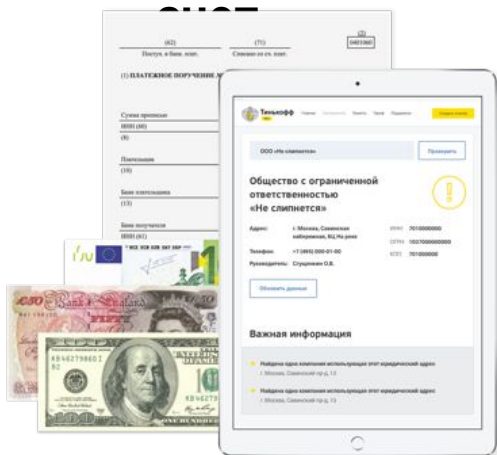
счет

(62) Поступ. в банк плат.
(71) Списано со сч. плат.
0401060

(1) ПЛАТЕЖНОЕ ПОРУЧЕНИЕ №

Сумма прописью
ИНН (60)
(8)
Плательщик
(10)
Банк плательщика
(13)
Банк получателя
ИНН (61)

Тинькофф

ООО «Не слипнется»
Проверить

Общество с ограниченной ответственностью «Не слипнется»

Адрес: г. Москва, Саввинская набережная, 8Д, На реке
Телефон: +7 (495) 000-01-00
Руководитель: Сгущенкин О.В.

ИНН 7010000000
ОГРН 1027000000000
КПП 701000000

Обновить данные

Важная информация

Найдена одна компания использующая этот юридический адрес
г. Москва, Саввинский пр-д, 13

Найдена одна компания использующая этот юридический адрес
г. Москва, Саввинский пр-д, 13

KB46279860 I
B2
100
ONE HUNDRED DOLLARS
Bank of England
50